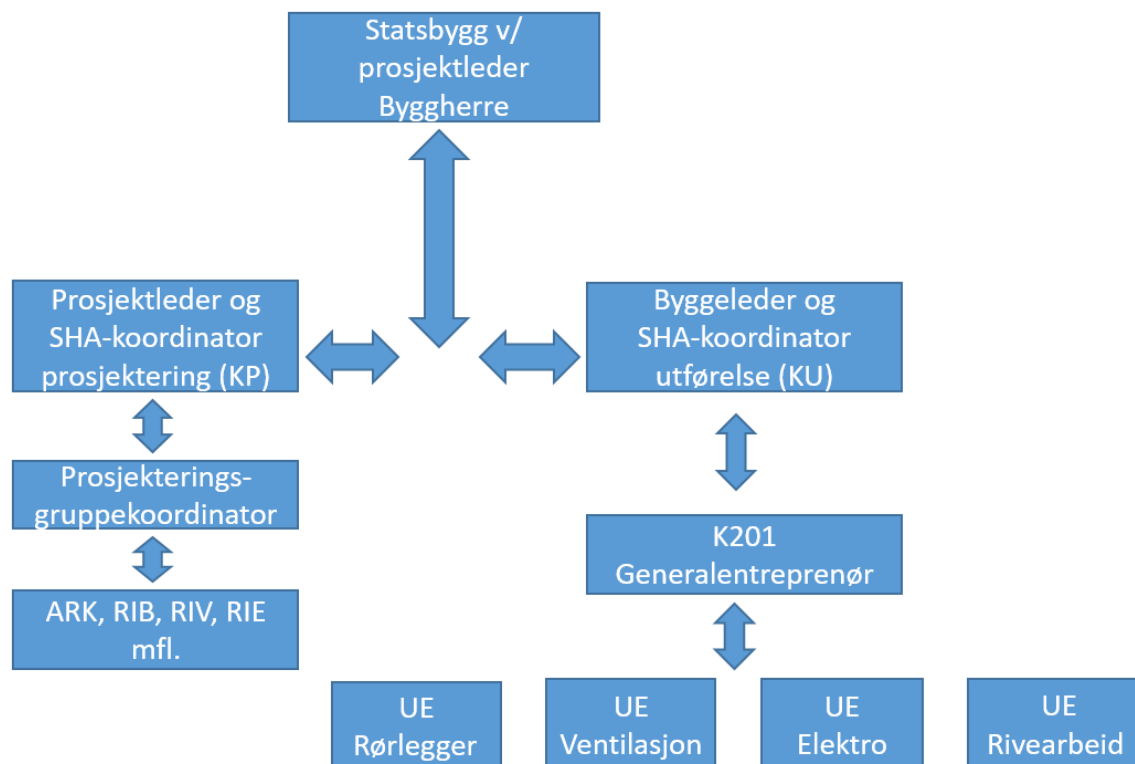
Statsbygg v/
prosjektleder
Byggherre

Prosjektleder og
SHA-koordinator
prosjektering (KP)

Byggeleder og
SHA-koordinator
utførelse (KU)

Prosjekterings-
gruppekoordinator

K201
Generalentreprenør

ARK, RIB, RIV, RIE
mfl.

UE
Rørlegger

UE
Ventilasjon

UE
Elektro

UE
Rivearbeid